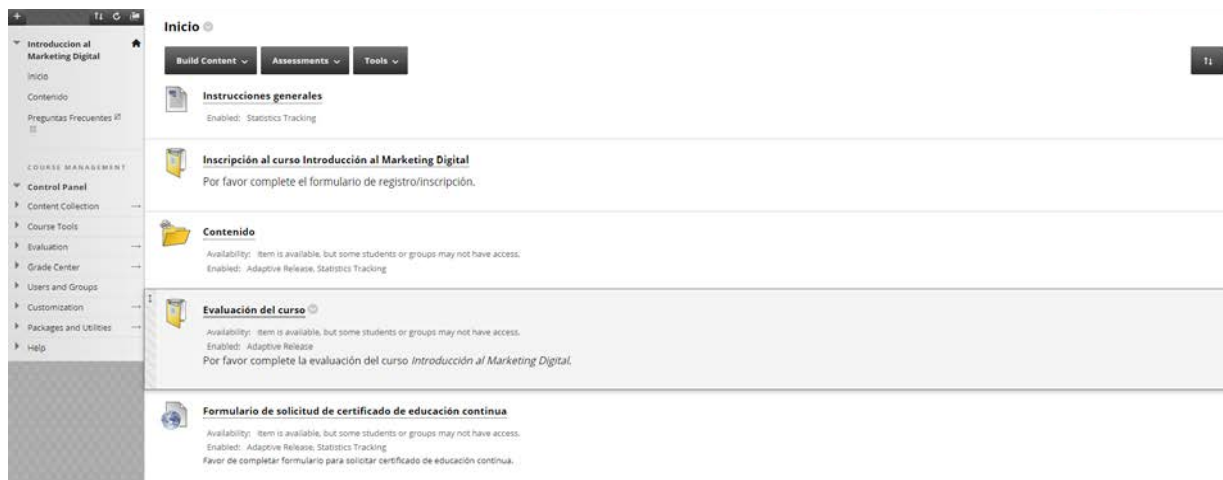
Introduccion al Marketing Digital

Inicio

Contenido

Preguntas Frecuentes

COURSE MANAGEMENT

Control Panel

Content Collection

Course Tools

Evaluation

Grade Center

Users and Groups

Customization

Packages and Utilities

Help

Inicio

Build Content

Assessments

Tools

Instrucciones generales

Enabled: Statistics Tracking

Inscripción al curso Introducción al Marketing Digital

Por favor complete el formulario de registro/inscripción.

Contenido

Availability: Item is available, but some students or groups may not have access.
Enabled: Adaptive Release, Statistics Tracking

Evaluación del curso

Availability: Item is available, but some students or groups may not have access.
Enabled: Adaptive Release

Por favor complete la evaluación del curso *Introducción al Marketing Digital*.

Formulario de solicitud de certificado de educación continua

Availability: Item is available, but some students or groups may not have access.
Enabled: Adaptive Release, Statistics Tracking

Favor de completar formulario para solicitar certificado de educación continua.